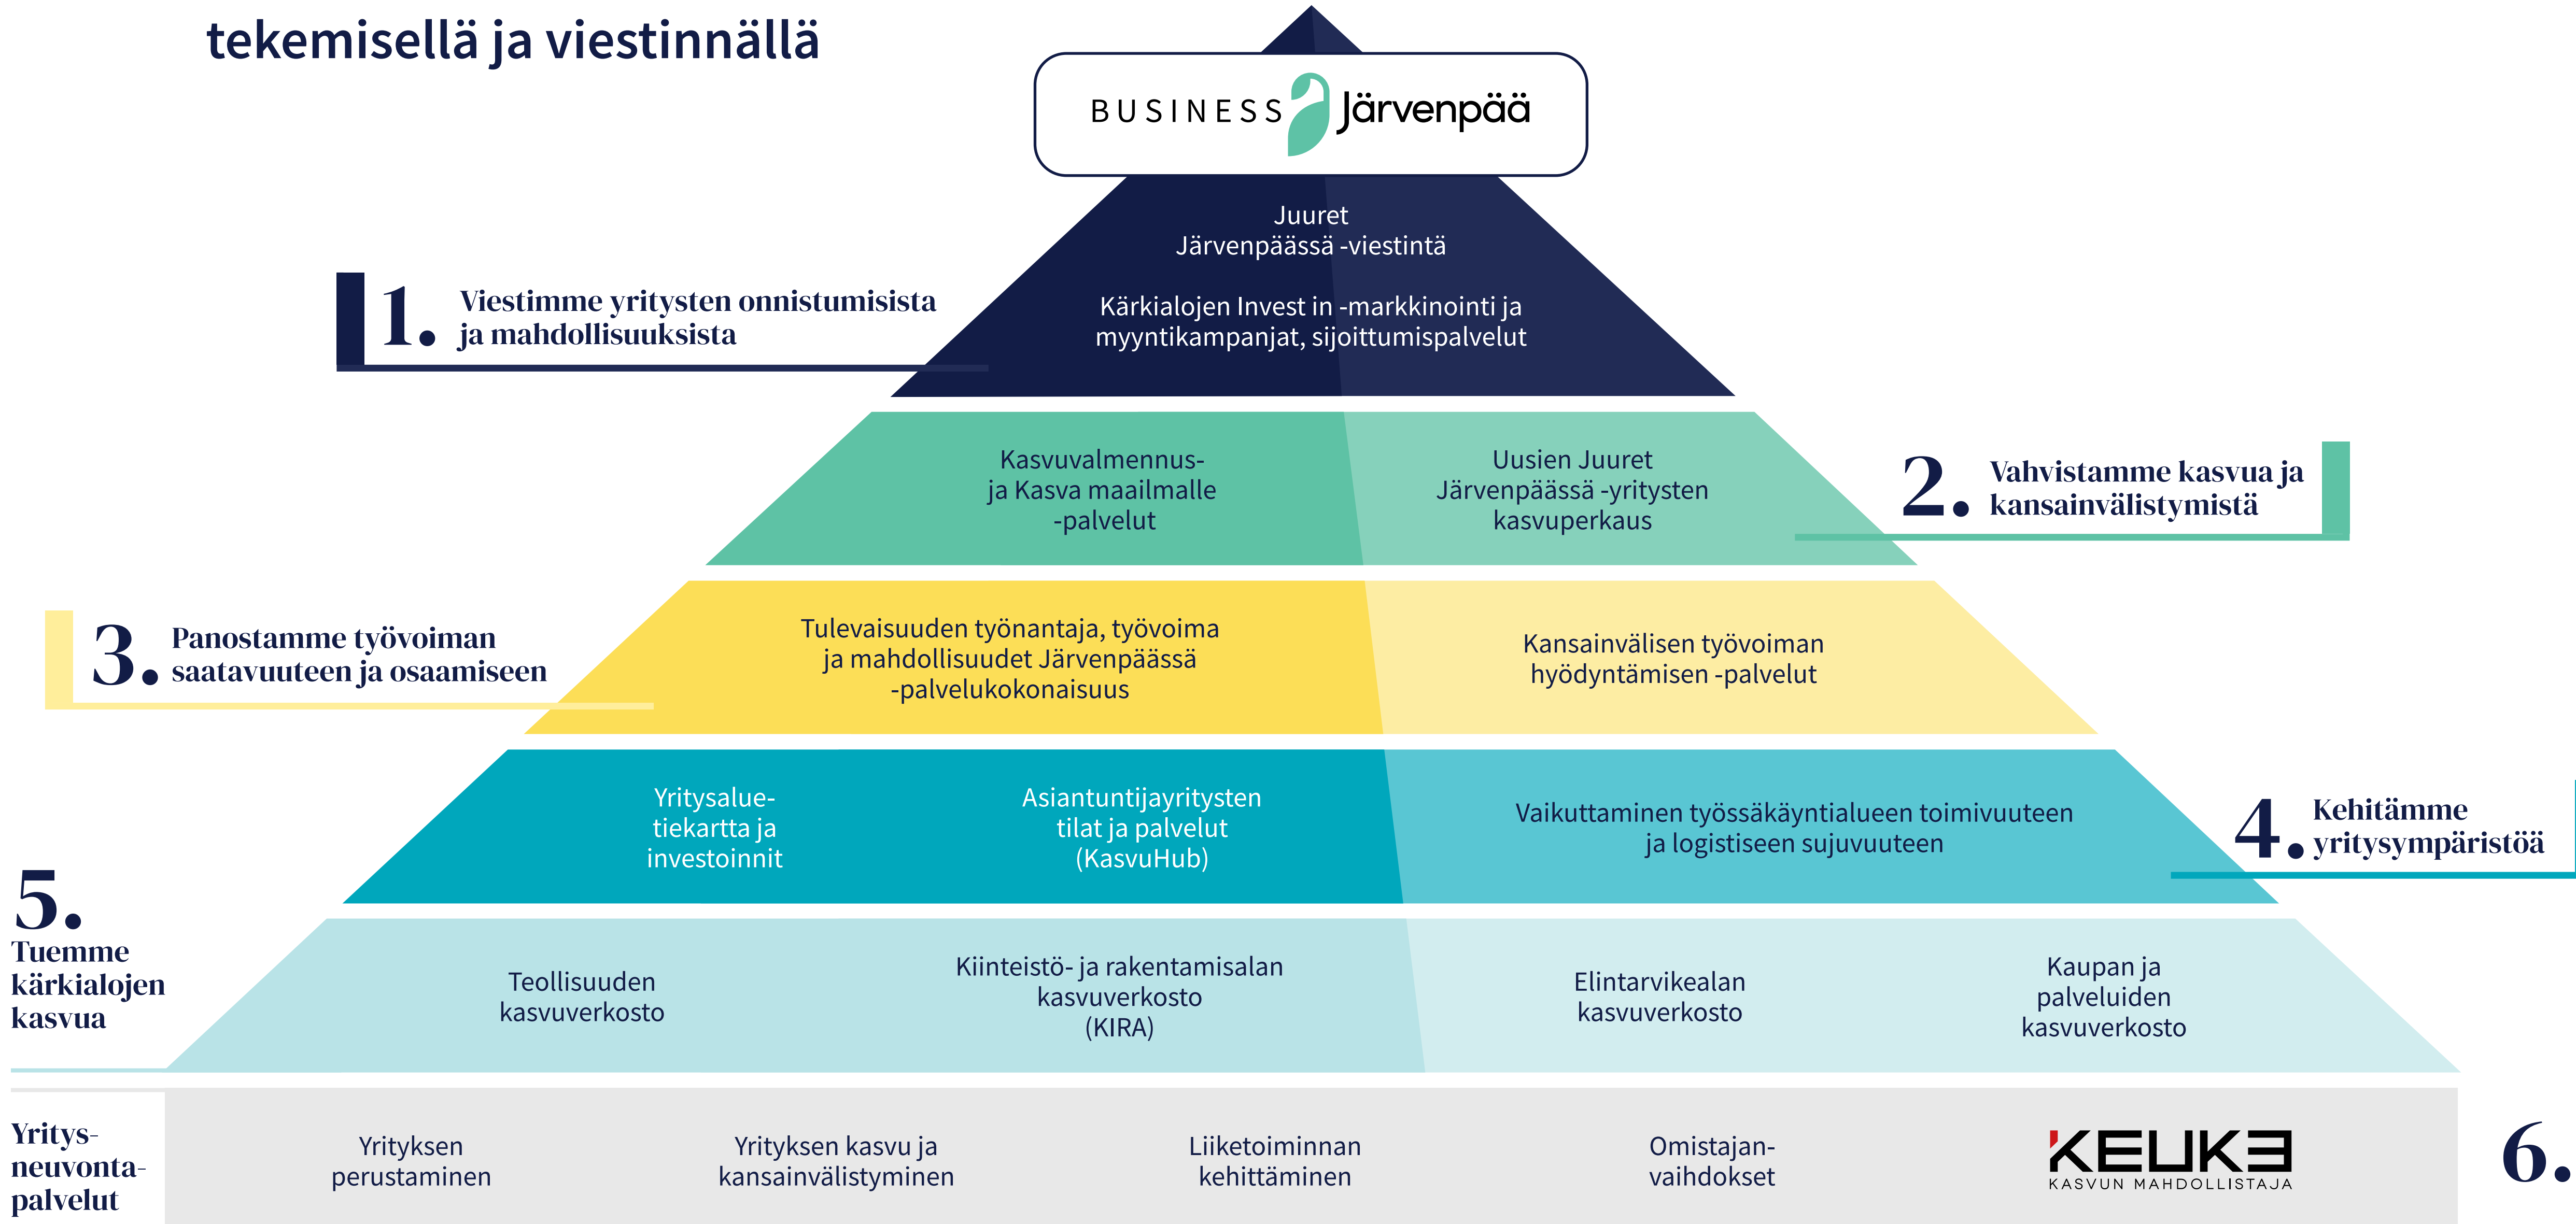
tekemisellä ja viestinnällä

BUSINESS Järvenpää

Juuret Järvenpäässä -viestintä

Kärkialojen Invest in -markkinointi ja myyntikampanjat, sijoittumispalvelut

1. Viestimme yritysten onnistumisista ja mahdollisuuksista

Kasvuvalmennus- ja Kasva maailmalle -palvelut

Uusien Juuret Järvenpäässä -yritysten kasvuperkaus

2. Vahvistamme kasvua ja kansainvälistymistä

3. Panostamme työvoiman saatavuuteen ja osaamiseen

Tulevaisuuden työnantaja, työvoima ja mahdollisuudet Järvenpäässä -palvelukokonaisuus

Kansainvälisen työvoiman hyödyntämisen -palvelut

Yritysalue-tiekartta ja investoinnit

Asiantuntijayritysten tilat ja palvelut (KasvuHub)

Vaikuttaminen työssäkäyntialueen toimivuuteen ja logistiseen sujuvuuteen

4. Kehitämme yritysympäristöä

5. Tuemme kärkialojen kasvua

Teollisuuden kasvuverkosto

Kiinteistö- ja rakentamisalan kasvuverkosto (KIRA)

Elintarvikealan kasvuverkosto

Kaupan ja palveluiden kasvuverkosto

Yritys-neuvonta-palvelut

Yrityksen perustaminen

Yrityksen kasvu ja kansainvälistyminen

Liiketoiminnan kehittäminen

Omistajan-vaihdokset

KEUKE
KASVUN MAHDOLLISTAJA

6.